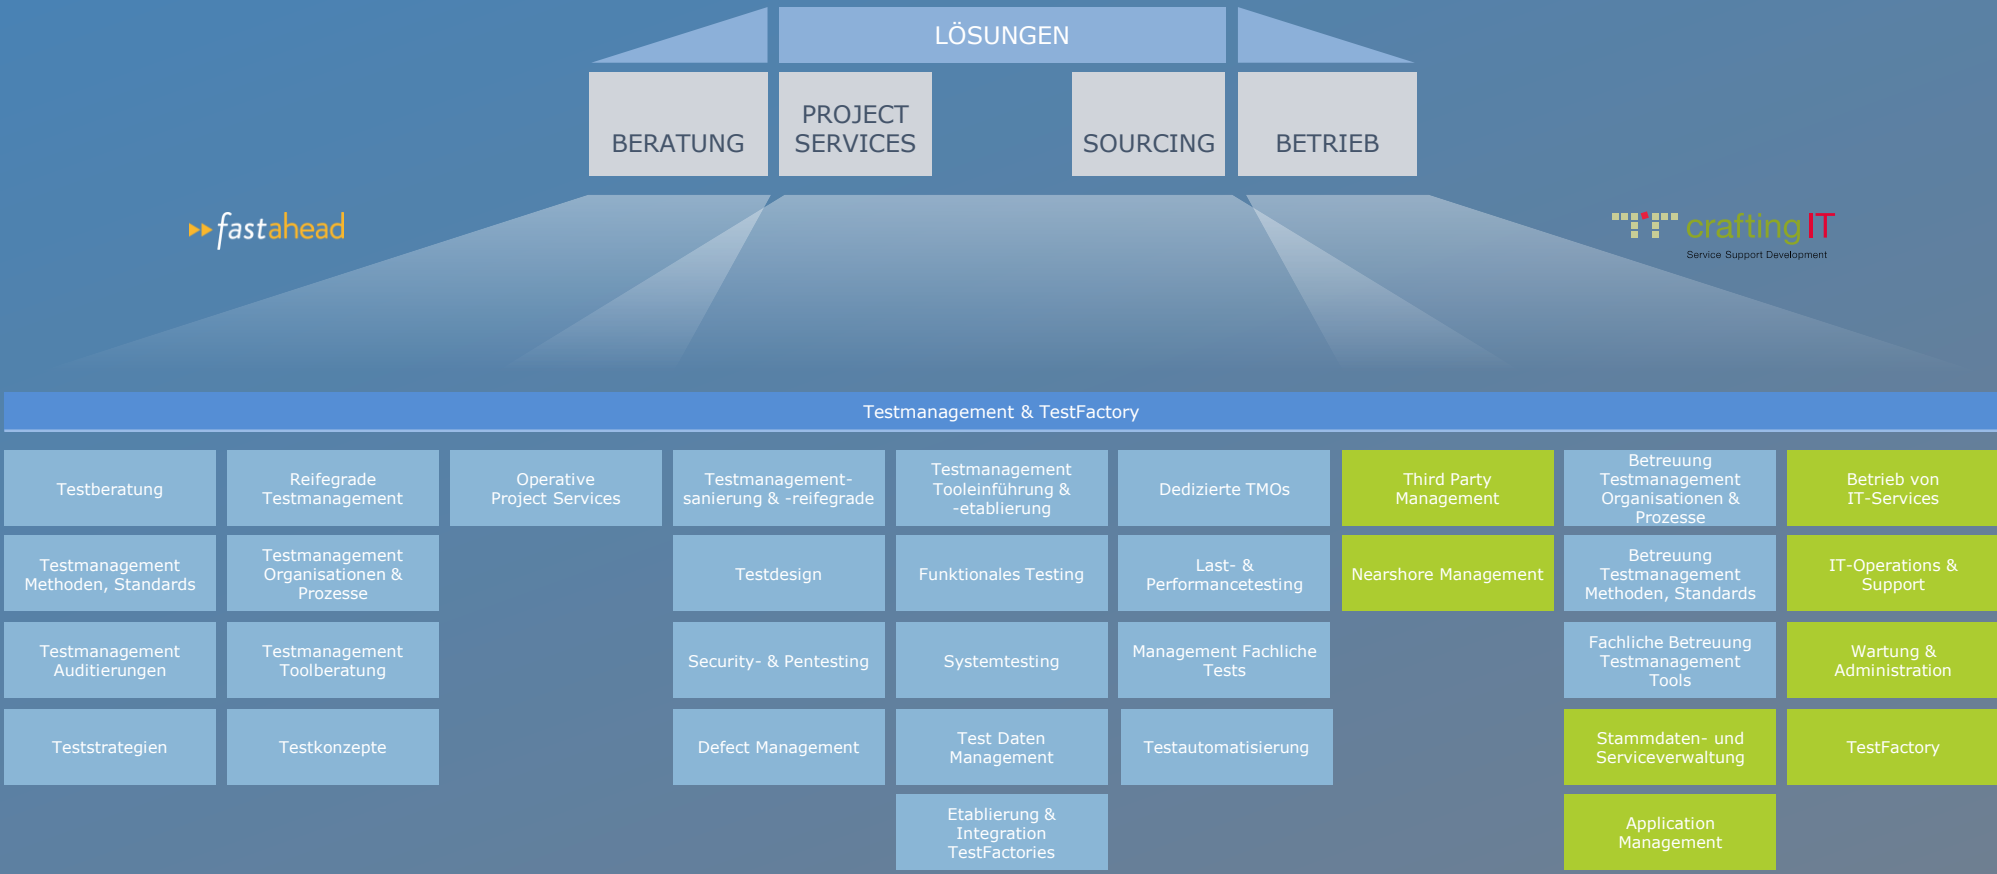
LÖSUNGEN

BERATUNG

PROJECT SERVICES

SOURCING

BETRIEB

fastahead

crafting IT
Service Support Development

Testmanagement & TestFactory

Testberatung

Reifegrade Testmanagement

Operative Project Services

Testmanagementsanierung & -reifegrade

Testmanagement Tooleinführung & -etablierung

Dedizierte TMOs

Third Party Management

Betreuung Testmanagement Organisationen & Prozesse

Betrieb von IT-Services

Testmanagement Methoden, Standards

Testmanagement Organisationen & Prozesse

Testdesign

Funktionales Testing

Last- & Performancetesting

Nearshore Management

Betreuung Testmanagement Methoden, Standards

IT-Operations & Support

Testmanagement Auditierungen

Testmanagement Toolberatung

Security- & Pentesting

Systemtesting

Management Fachliche Tests

Fachliche Betreuung Testmanagement Tools

Wartung & Administration

Teststrategien

Testkonzepte

Defect Management

Test Daten Management

Testautomatisierung

Stammdaten- und Serviceverwaltung

TestFactory

Etablierung & Integration TestFactories

Application Management